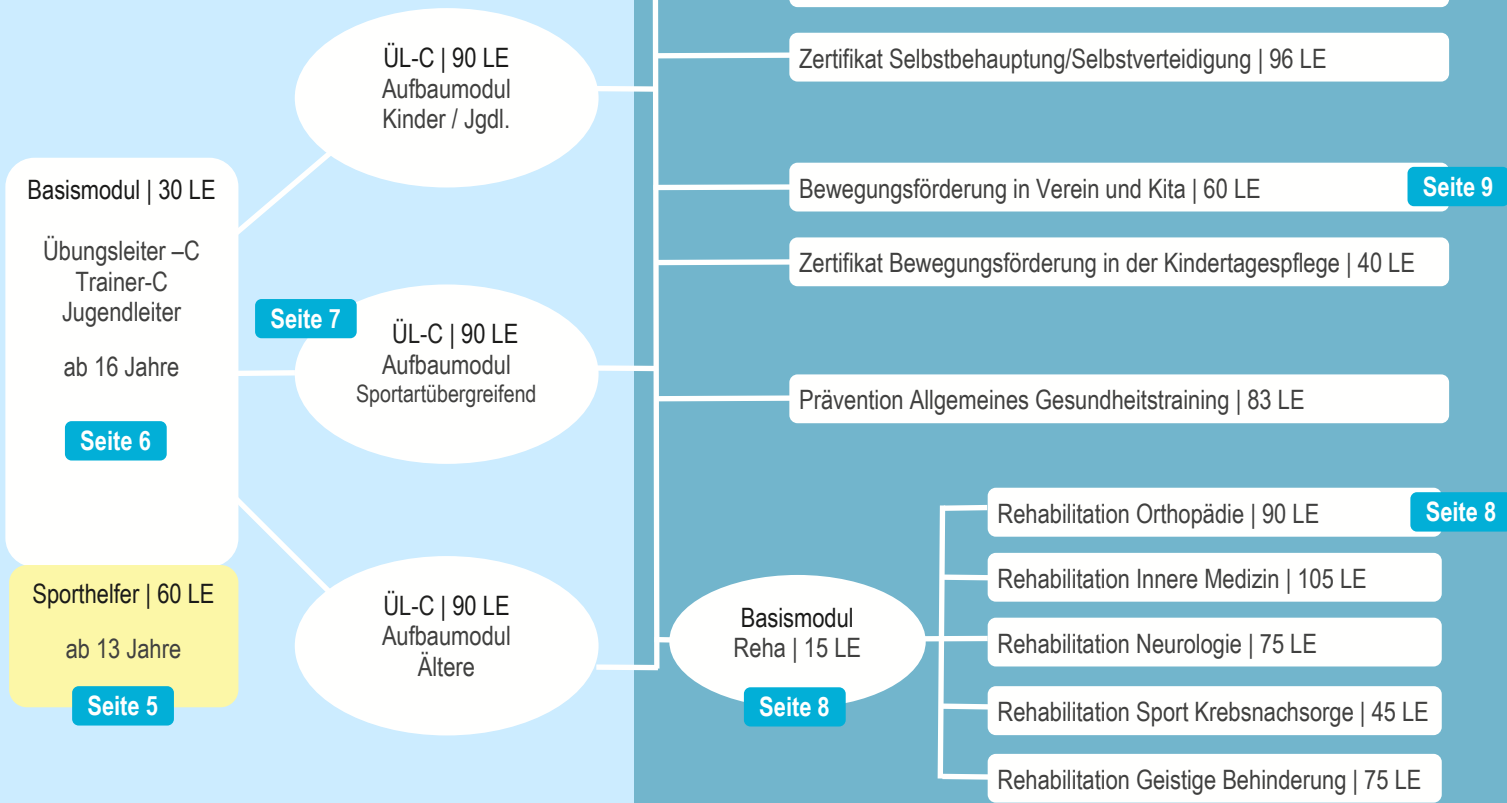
Basismodul | 30 LE

Übungsleiter –C
Trainer-C
Jugendleiter

ab 16 Jahre

Seite 6

Sporthelfer | 60 LE

ab 13 Jahre

Seite 5

ÜL-C | 90 LE
Aufbaumodul
Kinder / Jgdl.

Seite 7

ÜL-C | 90 LE
Aufbaumodul
Sportartübergreifend

ÜL-C | 90 LE
Aufbaumodul
Ältere

Zertifikat Selbstbehauptung/Selbstverteidigung | 96 LE

Bewegungsförderung in Verein und Kita | 60 LE

Seite 9

Zertifikat Bewegungsförderung in der Kindertagespflege | 40 LE

Prävention Allgemeines Gesundheitstraining | 83 LE

Basismodul
Reha | 15 LE

Seite 8

Rehabilitation Orthopädie | 90 LE

Seite 8

Rehabilitation Innere Medizin | 105 LE

Rehabilitation Neurologie | 75 LE

Rehabilitation Sport Krebsnachsorge | 45 LE

Rehabilitation Geistige Behinderung | 75 LE